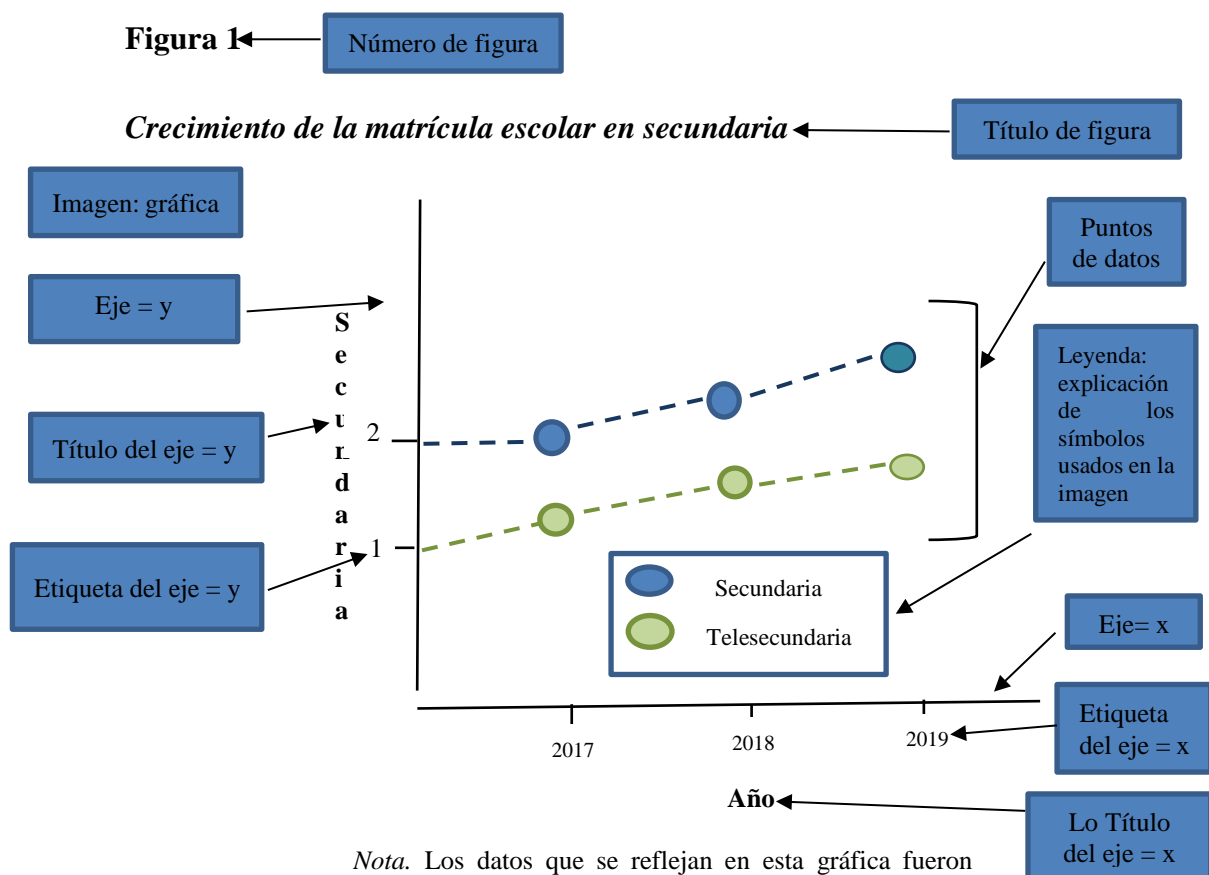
Figura 1

Número de figura

Crecimiento de la matrícula escolar en secundaria

Título de figura

Imagen: gráfica

Eje = y

Título del eje = y

Etiqueta del eje = y

Secundaria

2

1

Puntos de datos

Leyenda: explicación de los símbolos usados en la imagen

Secundaria

Telesecundaria

Eje= x

2017

2018

2019

Etiqueta del eje = x

Año

Lo Título del eje = x

Nota. Los datos que se reflejan en esta gráfica fueron